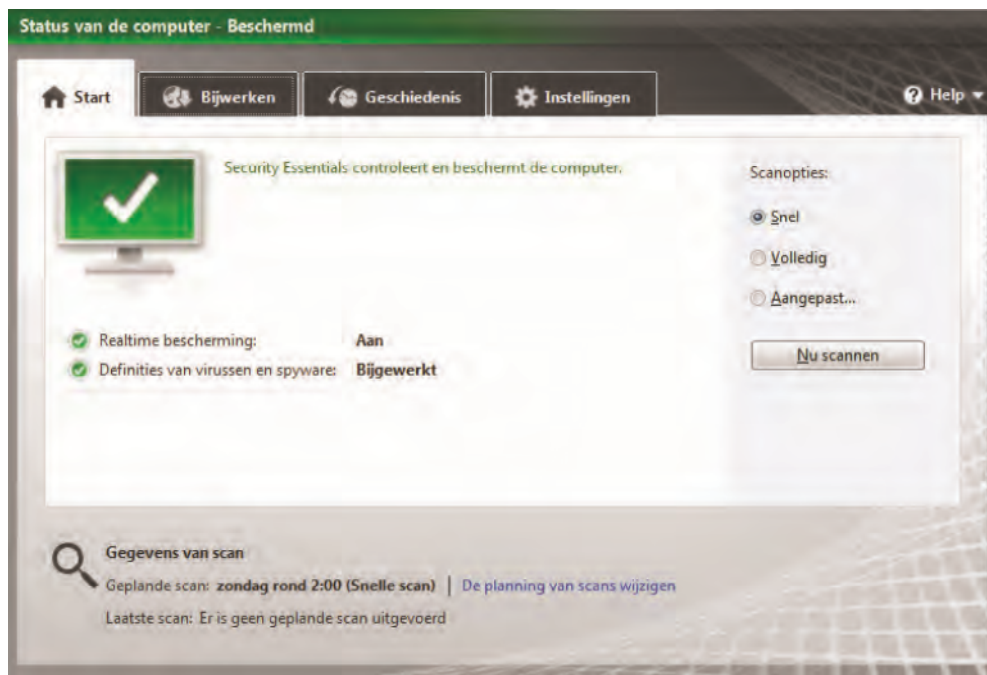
Status van de computer - Beschermd

Start | Bijwerken | Geschiedenis | Instellingen | Help

Security Essentials controleert en beschermt de computer.

Realtime bescherming: Aan
Definities van virussen en spyware: Bijgewerkt

Scanopties:
Snel
Volledig
Aangepast...
Nu scannen

Gegevens van scan
Geplande scan: zondag rond 2:00 (Snelle scan) | De planning van scans wijzigen
Laatste scan: Er is geen geplande scan uitgevoerd